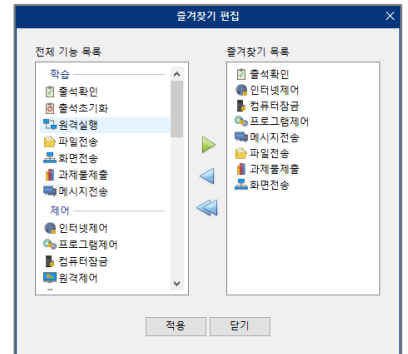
즐겨찾기 편집

전체 기능 목록
학습
출석확인
출석초기화
원격실행
파일전송
화면전송
과제물제출
메시지전송
제어
인터넷제어
프로그램제어
컴퓨터잠금
원격제어

즐겨찾기 목록
출석확인
인터넷제어
컴퓨터잠금
프로그램제어
메시지전송
파일전송
과제물제출
화면전송

적용
닫기